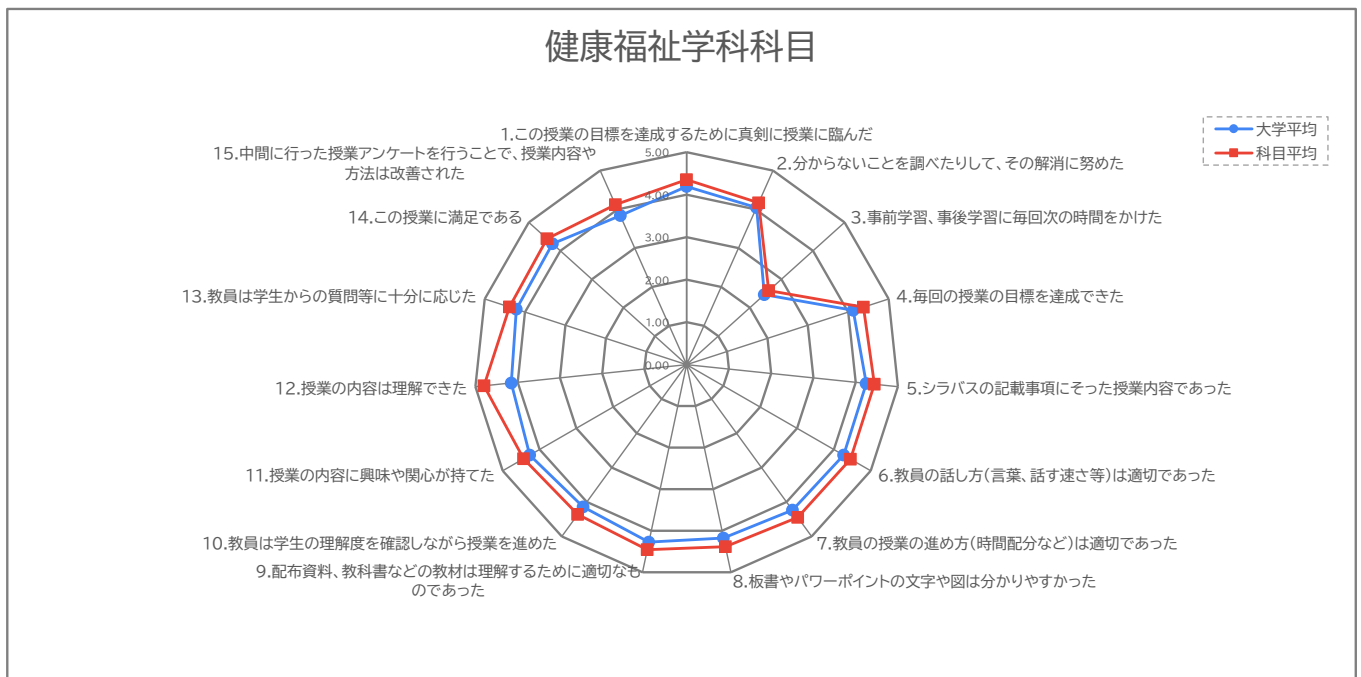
健康福祉学科科目

大学平均
科目平均

5.00
4.00
3.00
2.00
1.00
0.00

1.この授業の目標を達成するために真剣に授業に臨んだ
2.分からないことを調べたりして、その解消に努めた
3.事前学習、事後学習に毎回次の時間をかけた
4.毎回の授業の目標を達成できた
5.シラバスの記載事項にそった授業内容であった
6.教員の話し方(言葉、話す速さ等)は適切であった
7.教員の授業の進め方(時間配分など)は適切であった
8.板書やパワーポイントの文字や図は分かりやすかった
9.配布資料、教科書などの教材は理解するために適切なものであった
10.教員は学生の理解度を確認しながら授業を進めた
11.授業の内容に興味や関心が持てた
12.授業の内容は理解できた
13.教員は学生からの質問等に十分に応じた
14.この授業に満足である
15.中間に行った授業アンケートを行うことで、授業内容や方法は改善された